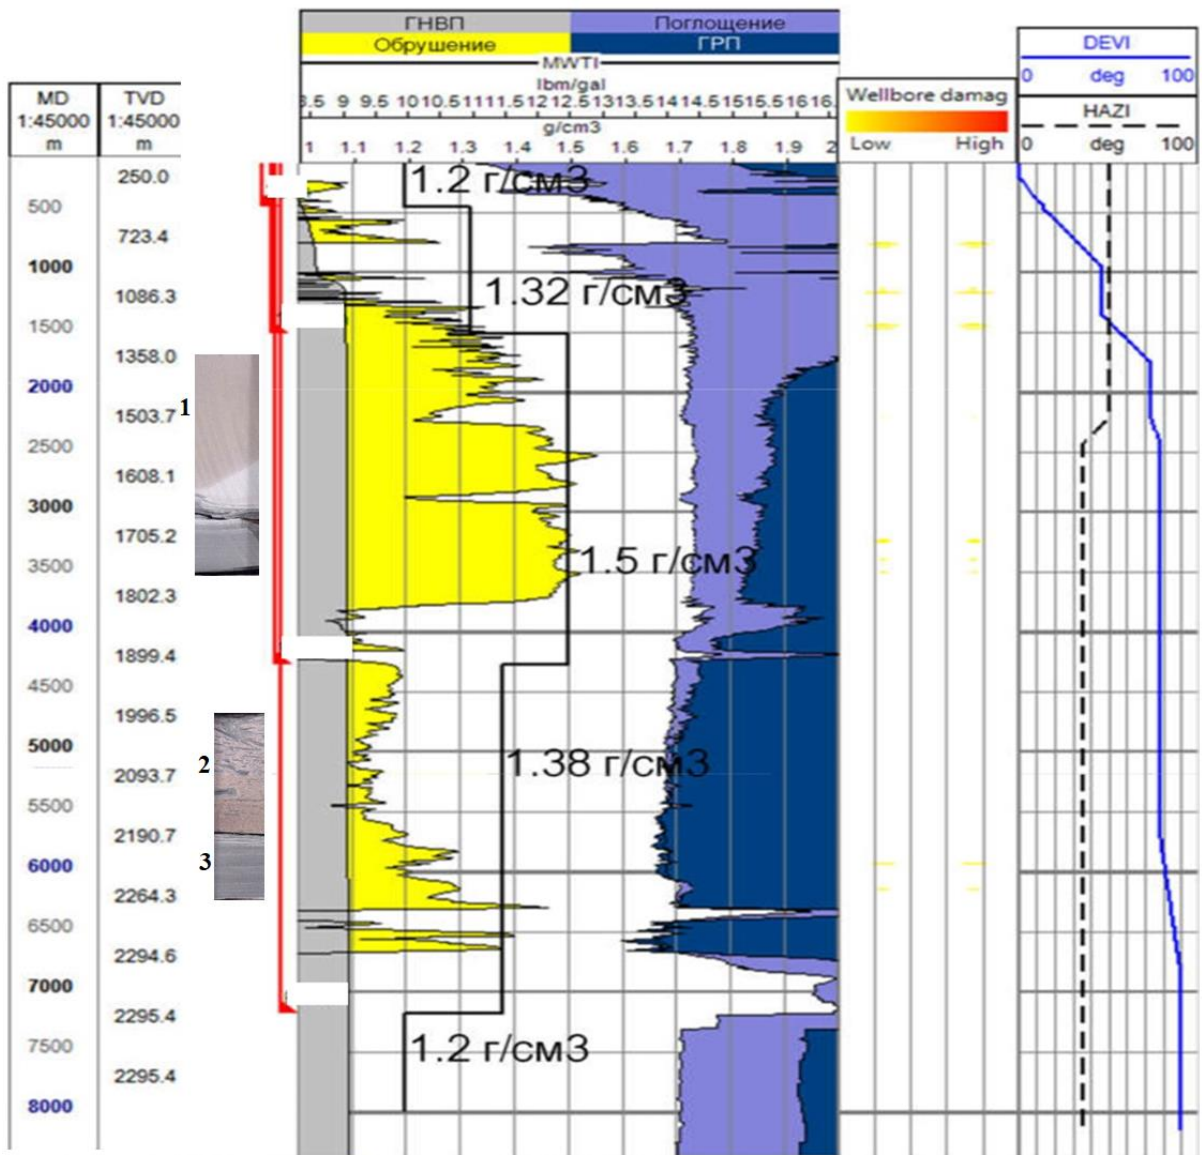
| MD 1:45000 m | TVD 1:45000 m |
|---|---|
| | 250.0 |
| 500 | |
| | 723.4 |
| 1000 | |
| | 1086.3 |
| 1500 | |
| | 1358.0 |
| 2000 | |
| | 1503.7 |
| 2500 | |
| | 1608.1 |
| 3000 | |
| | 1705.2 |
| 3500 | |
| | 1802.3 |
| 4000 | |
| | 1899.4 |
| 4500 | |
| | 1996.5 |
| 5000 | |
| | 2093.7 |
| 5500 | |
| | 2190.7 |
| 6000 | |
| | 2264.3 |
| 6500 | |
| | 2294.6 |
| 7000 | |
| | 2295.4 |
| 7500 | |
| | 2295.4 |
| 8000 | |

1
2
3

ГНВП
Поглощение
Обрушение
ГРП
MWTI
lbm/gal
8.5 9 9.5 10 10.5 11 11.5 12 12.5 13 13.5 14 14.5 15 15.5 16 16.
g/cm3
1 1.1 1.2 1.3 1.4 1.5 1.6 1.7 1.8 1.9 2

1.2 г/см3
1.32 г/см3
1.5 г/см3
1.38 г/см3
1.2 г/см3

Wellbore damag
Low High

DEVI
0 deg 100
HAZI
0 deg 100